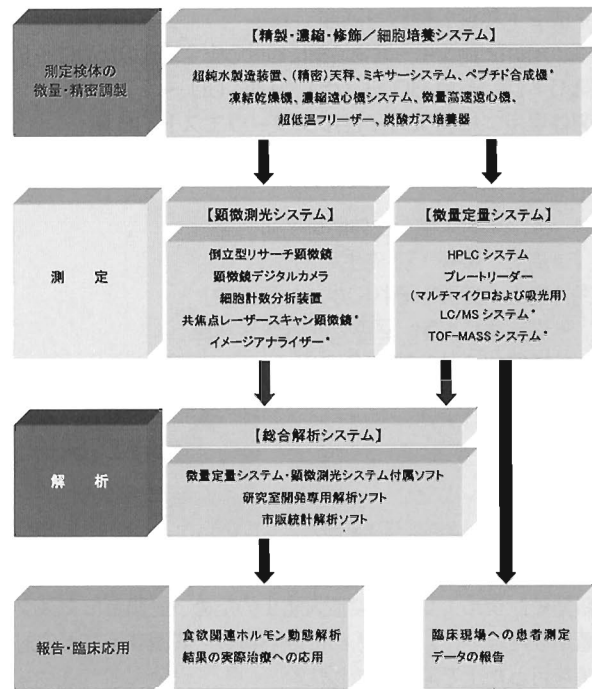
測定検体の
微量・精密調製

【精製・濃縮・修飾／細胞培養システム】

超純水製造装置、(精密)天秤、ミキサーシステム、ペプチド合成機*
凍結乾燥機、濃縮遠心機システム、微量高速遠心機、
超低温フリーザー、炭酸ガス培養器

測　定

【顕微測光システム】

倒立型リサーチ顕微鏡
顕微鏡デジタルカメラ
細胞計数分析装置
共焦点レーザースキャン顕微鏡*
イメージアナライザー*

【微量定量システム】

HPLC システム
プレートリーダー
(マルチマイクロおよび吸光用)
LC/MS システム*
TOF-MASS システム*

解　析

【総合解析システム】

微量定量システム・顕微測光システム付属ソフト
研究室開発専用解析ソフト
市販統計解析ソフト

報告・臨床応用

食欲関連ホルモン動態解析
結果の実際治療への応用

臨床現場への患者測定
データの報告